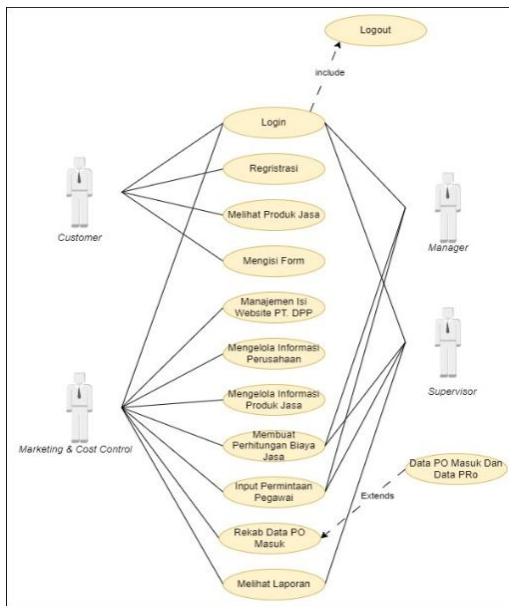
Logout

include

Login

Regristrasi

Melihat Produk Jasa

Mengisi Form

Manajemen Isi Website PT. DPP

Mengelola Informasi Perusahaan

Mengelola Informasi Produk Jasa

Membuat Perhitungan Biaya Jasa

Input Permintaan Pegawai

Rekab Data PO Masuk

Melihat Laporan

Customer

Marketing & Cost Control

Manager

Supervisor

Data PO Masuk Dan Data PRo

Extends